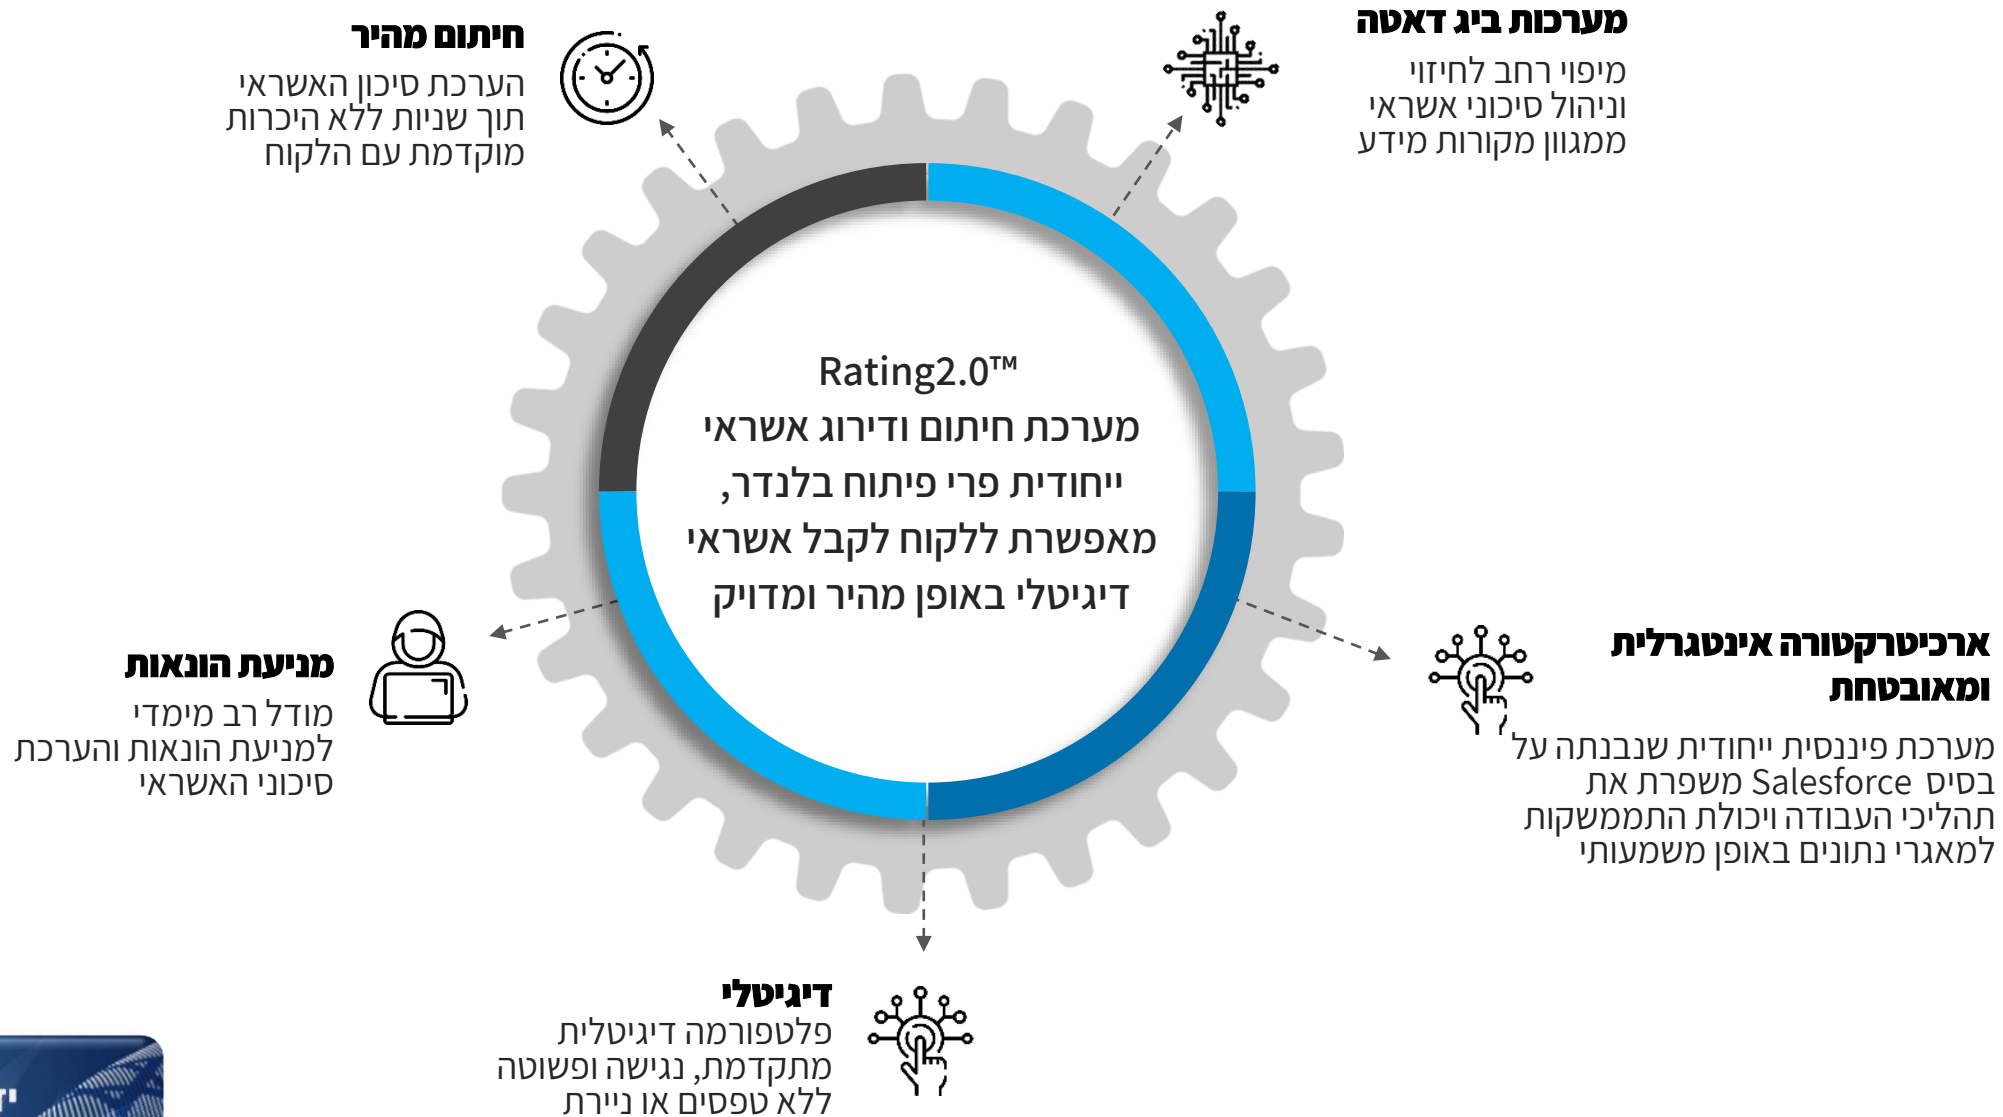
מערכות ביג דאטה
מיפוי רחב לחיזוי וניהול סיכוני אשראי ממגוון מקורות מידע

חיתום מהיר
הערכת סיכון האשראי תוך שניות ללא היכרות מוקדמת עם הלקוח

Rating2.0™
מערכת חיתום ודירוג אשראי ייחודית פרי פיתוח בלנדר, מאפשרת ללקוח לקבל אשראי דיגיטלי באופן מהיר ומדויק

ארכיטקטורה אינטגרלית ומאובטחת
מערכת פיננסית ייחודית שנבנתה על בסיס Salesforce משפרת את תהליכי העבודה ויכולת התממשקות למאגרי נתונים באופן משמעותי

מניעת הונאות
מודל רב מימדי למניעת הונאות והערכת סיכוני האשראי

דיגיטלי
פלטפורמה דיגיטלית מתקדמת, נגישה ופשוטה ללא טפסים או ניירת